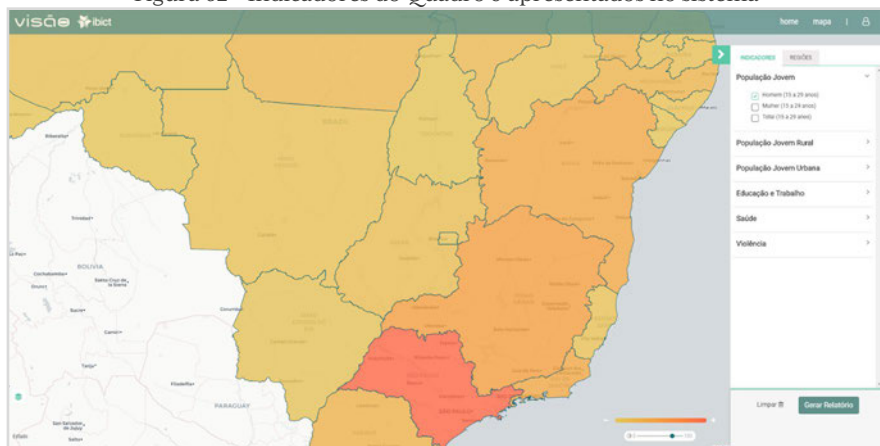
Figura 02 - Indicadores do Quadro 3 apresentados no sistema.

visão ibict

home mapa | 

INDICADORES REGIÕES

População Jovem

Homem (15 a 29 anos)
Mulher (15 a 29 anos)
Total (15 a 29 anos)

População Jovem Rural

População Jovem Urbana

Educação e Trabalho

Saúde

Violência

Limpar

Gerar Relatório

BOLIVIA

PARAGUAY